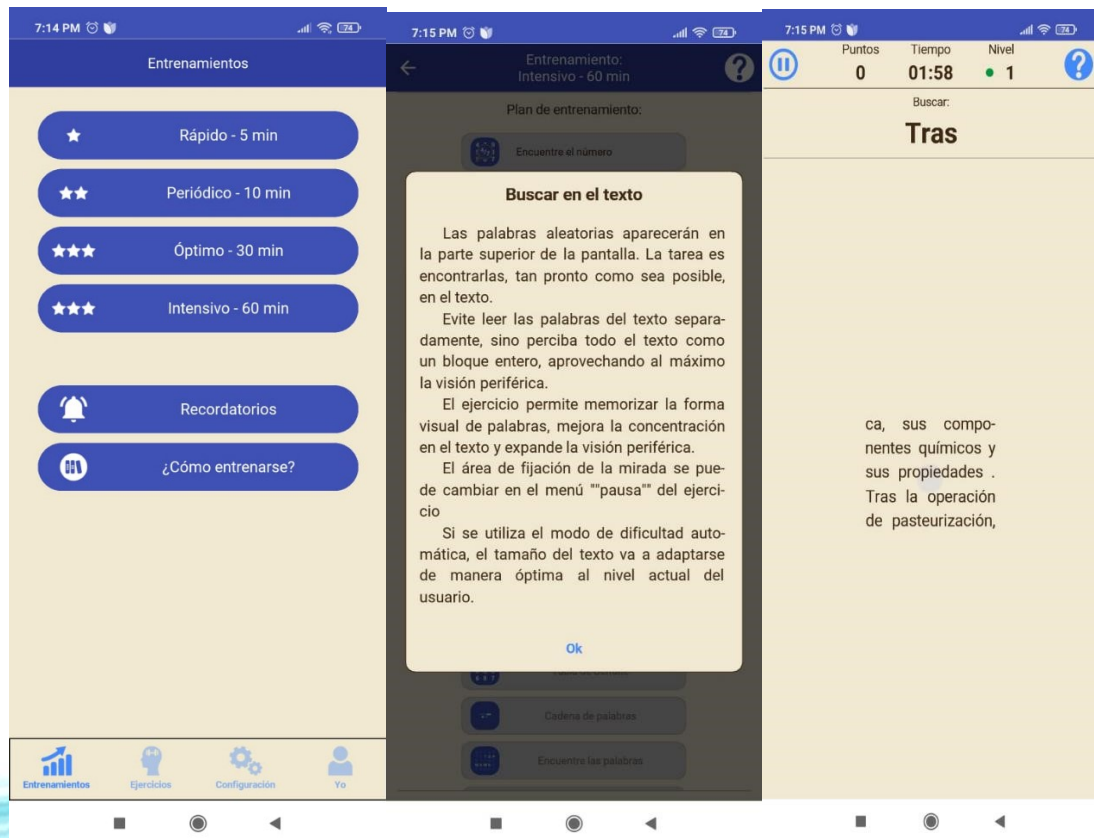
7:14 PM 74

Entrenamientos

Rápido - 5 min

Periódico - 10 min

Óptimo - 30 min

Intensivo - 60 min

Recordatorios

¿Cómo entrenarse?

Entrenamientos Ejercicios Configuración Yo

7:15 PM 74

Entrenamiento: Intensivo - 60 min

Plan de entrenamiento:

Encuentre el número

Buscar en el texto

Las palabras aleatorias aparecerán en la parte superior de la pantalla. La tarea es encontrarlas, tan pronto como sea posible, en el texto.

Evite leer las palabras del texto separadamente, sino perciba todo el texto como un bloque entero, aprovechando al máximo la visión periférica.

El ejercicio permite memorizar la forma visual de palabras, mejora la concentración en el texto y expande la visión periférica.

El área de fijación de la mirada se puede cambiar en el menú ""pausa"" del ejercicio

Si se utiliza el modo de dificultad automática, el tamaño del texto va a adaptarse de manera óptima al nivel actual del usuario.

Ok

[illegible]

Cadena de palabras

Encuentre las palabras

7:15 PM 74

Puntos 0 Tiempo 01:58 Nivel 1

Buscar:

Tras

ca, sus componentes químicos y sus propiedades . Tras la operación de pasteurización,